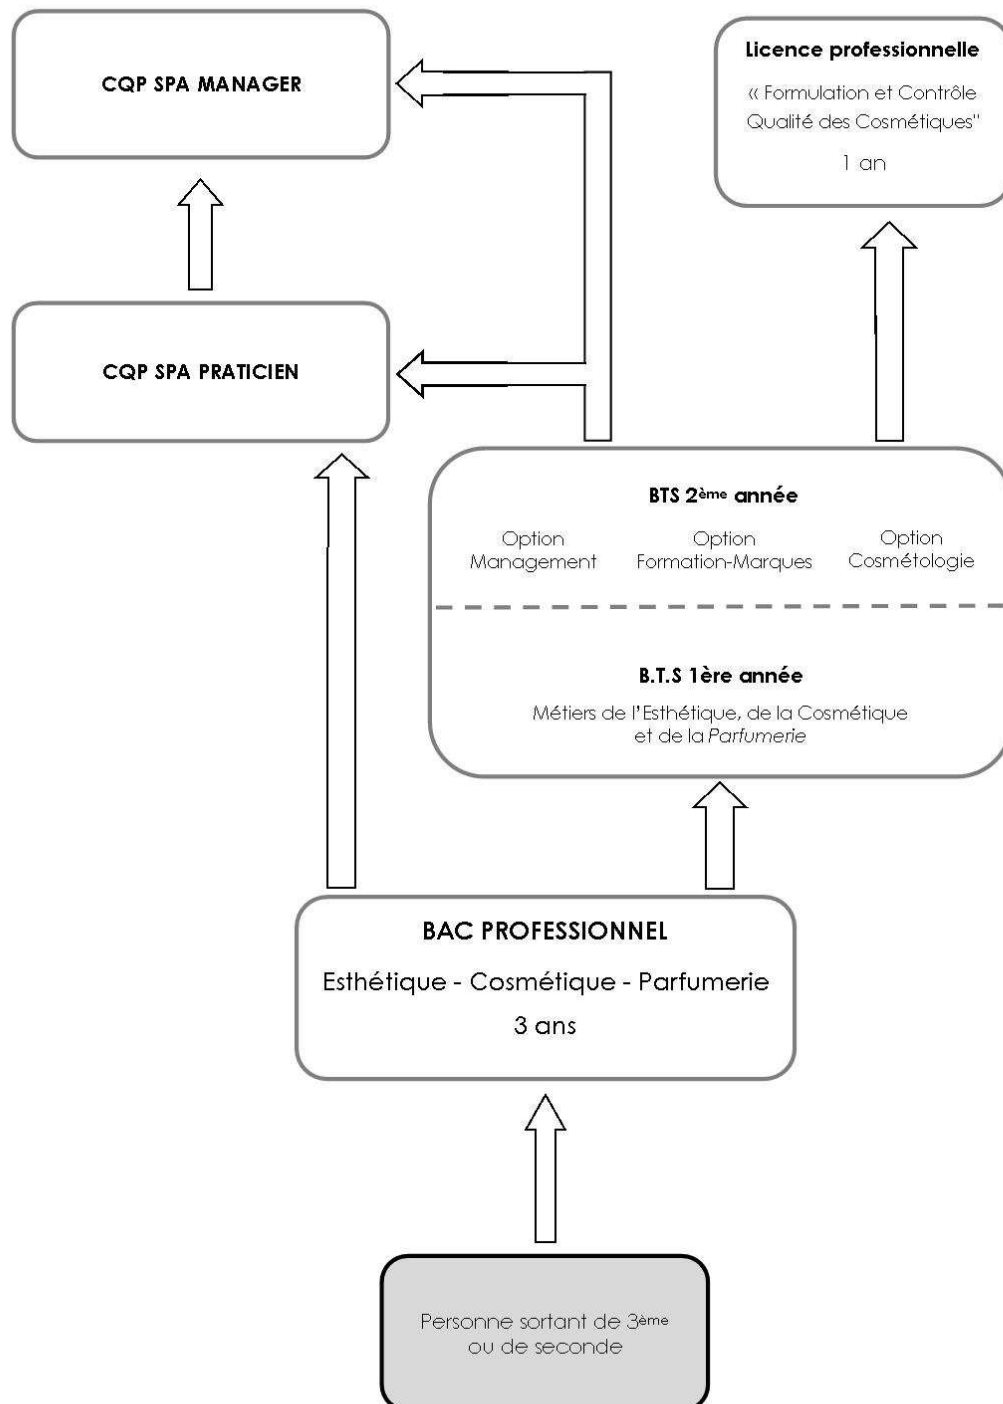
CQP SPA MANAGER

Licence professionnelle

« Formulation et Contrôle Qualité des Cosmétiques"

1 an

CQP SPA PRATICIEN

BTS 2$^{ème}$ année

Option Management

Option Formation-Marques

Option Cosmétologie

B.T.S 1ère année

Métiers de l'Esthétique, de la Cosmétique et de la Parfumerie

BAC PROFESSIONNEL

Esthétique - Cosmétique - Parfumerie

3 ans

Personne sortant de 3$^{ème}$ ou de seconde